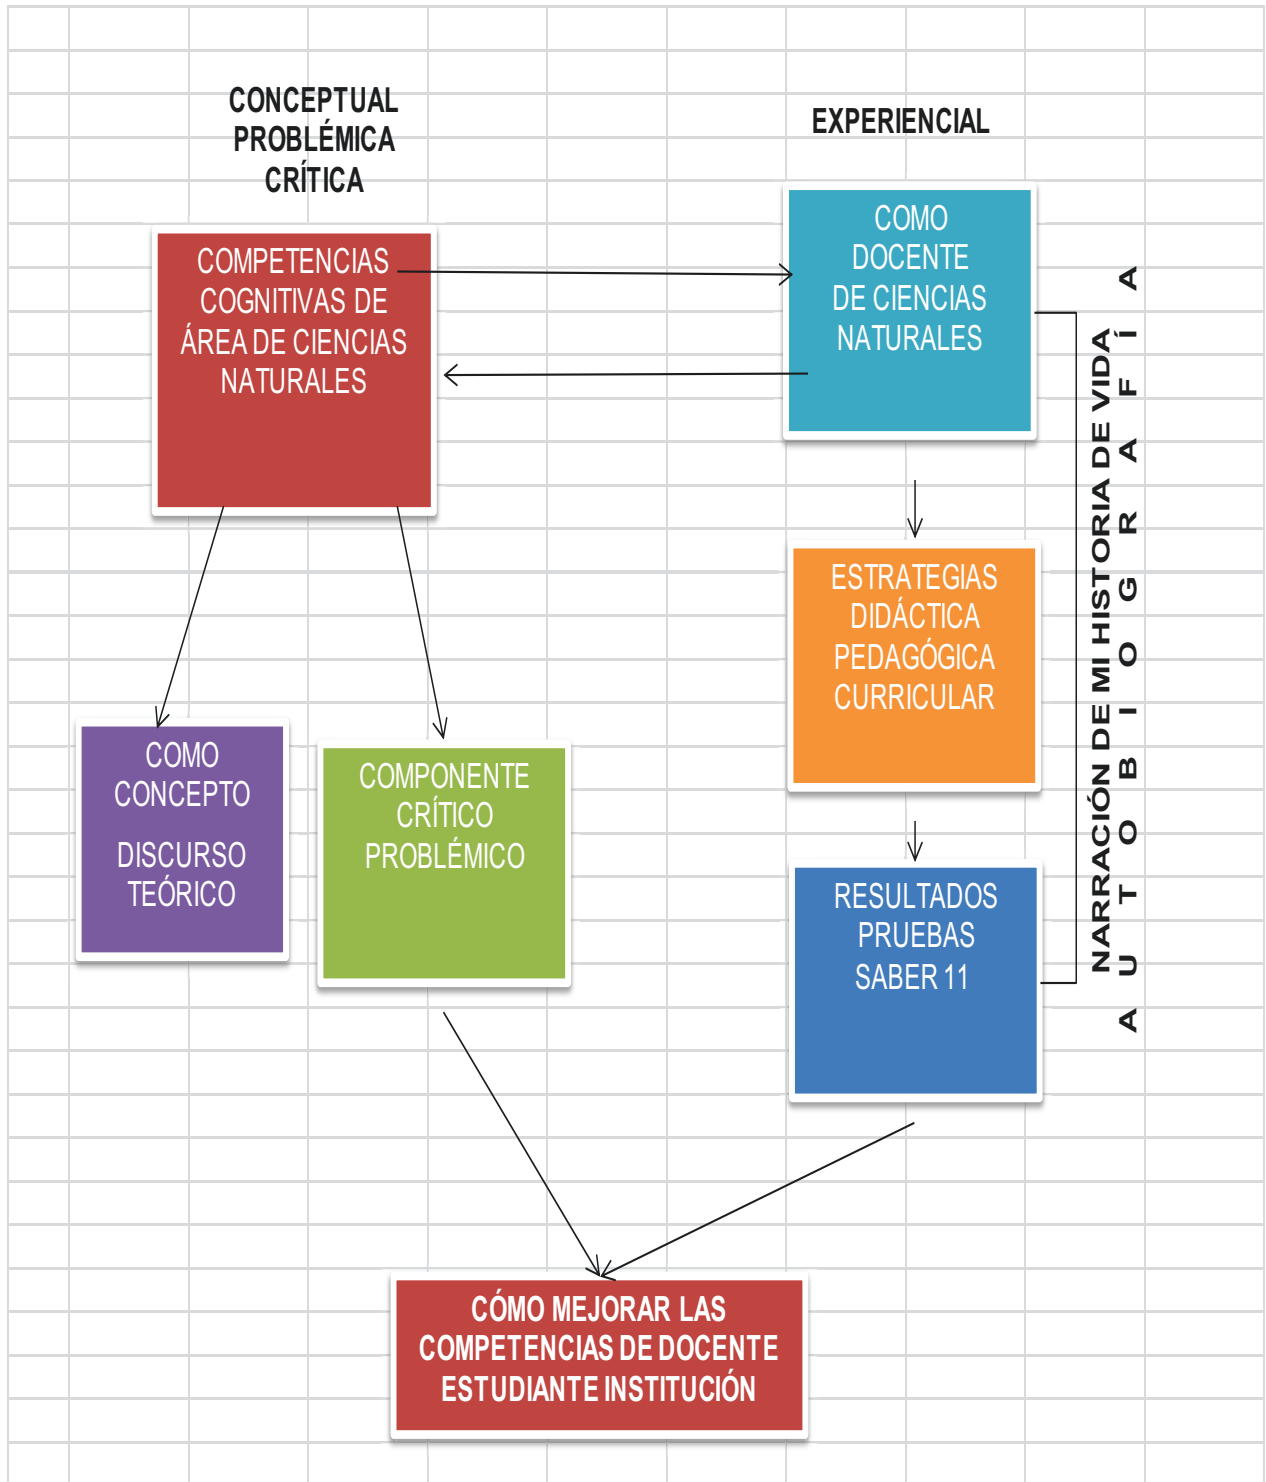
CONCEPTUAL
PROBLÉMICA
CRÍTICA

EXPERIENCIAL

COMPETENCIAS COGNITIVAS DE ÁREA DE CIENCIAS NATURALES

COMO DOCENTE DE CIENCIAS NATURALES

NARRACIÓN DE MI HISTORIA DE VIDA

A U T O B I O G R A F Í A

ESTRATEGIAS DIDÁCTICA PEDAGÓGICA CURRICULAR

COMO CONCEPTO

DISCURSO TEÓRICO

COMPONENTE CRÍTICO PROBLÉMICO

RESULTADOS PRUEBAS SABER 11

CÓMO MEJORAR LAS COMPETENCIAS DE DOCENTE ESTUDIANTE INSTITUCIÓN